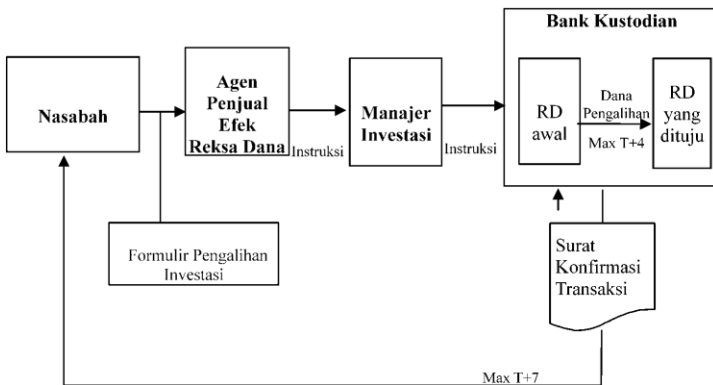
Bank Kustodian

Nasabah

Agen Penjual Efek Reksa Dana

Instruksi

Manajer Investasi

Instruksi

RD awal

Dana Pengalihan

Max T+4

RD yang dituju

Formulir Pengalihan Investasi

Surat Konfirmasi Transaksi

Max T+7